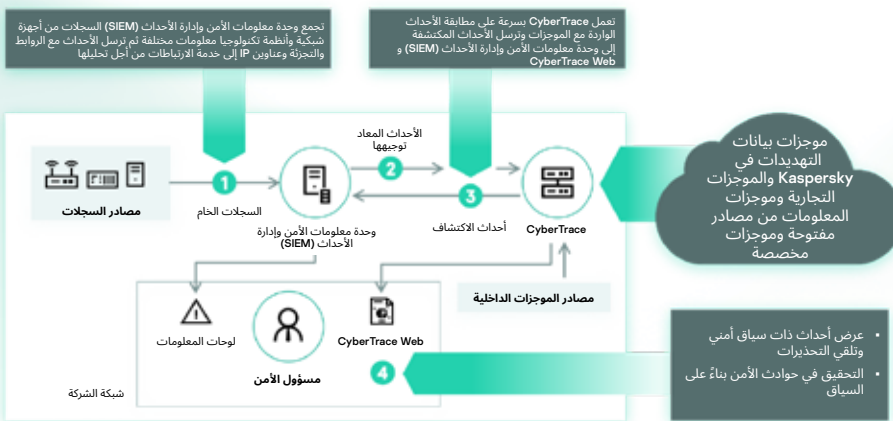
تجمع وحدة معلومات الأمن وإدارة الأحداث (SIEM) السجلات من أجهزة شبكية وأنظمة تكنولوجيا معلومات مختلفة ثم ترسل الأحداث مع الروابط والتجزئة وعناوين IP إلى خدمة الارتباطات من أجل تحليلها

تعمل CyberTrace بسرعة على مطابقة الأحداث الواردة مع الموجزات وترسل الأحداث المكتشفة إلى وحدة معلومات الأمن وإدارة الأحداث (SIEM) و CyberTrace Web

موجزات بيانات التهديدات في Kaspersky والموجزات التجارية وموجزات المعلومات من مصادر مفتوحة وموجزات مخصصة

مصادر السجلات

1

السجلات الخام

الأحداث المعاد توجيهها

2

3

أحداث الاكتشاف

وحدة معلومات الأمن وإدارة الأحداث (SIEM)

CyberTrace

مصادر الموجزات الداخلية

لوحات المعلومات

مسؤول الأمن

CyberTrace Web

4

شبكة الشركة

• عرض أحداث ذات سياق أمني وتلقي التحذيرات

• التحقيق في حوادث الأمن بناءً على السياق